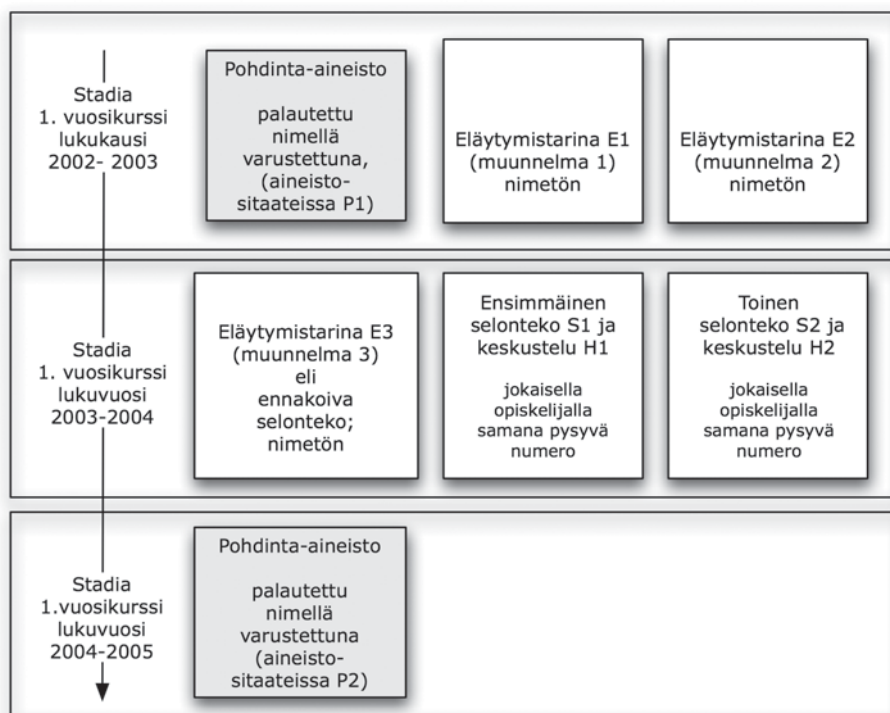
Stadia
1. vuosikurssi
lukukausi
2002- 2003

Pohdinta-aineisto

palautettu nimellä varustettuna, (aineistositaateissa P1)

Eläytymistarina E1 (muunnelma 1) nimetön

Eläytymistarina E2 (muunnelma 2) nimetön

Stadia
1. vuosikurssi
lukuvuosi
2003-2004

Eläytymistarina E3 (muunnelma 3) eli ennakoiva selonteko; nimetön

Ensimmäinen selonteko S1 ja keskustelu H1

jokaisella opiskelijalla samana pysyvä numero

Toinen selonteko S2 ja keskustelu H2

jokaisella opiskelijalla samana pysyvä numero

Stadia
1.vuosikurssi
lukuvuosi
2004-2005

Pohdinta-aineisto

palautettu nimellä varustettuna (aineistositaateissa P2)